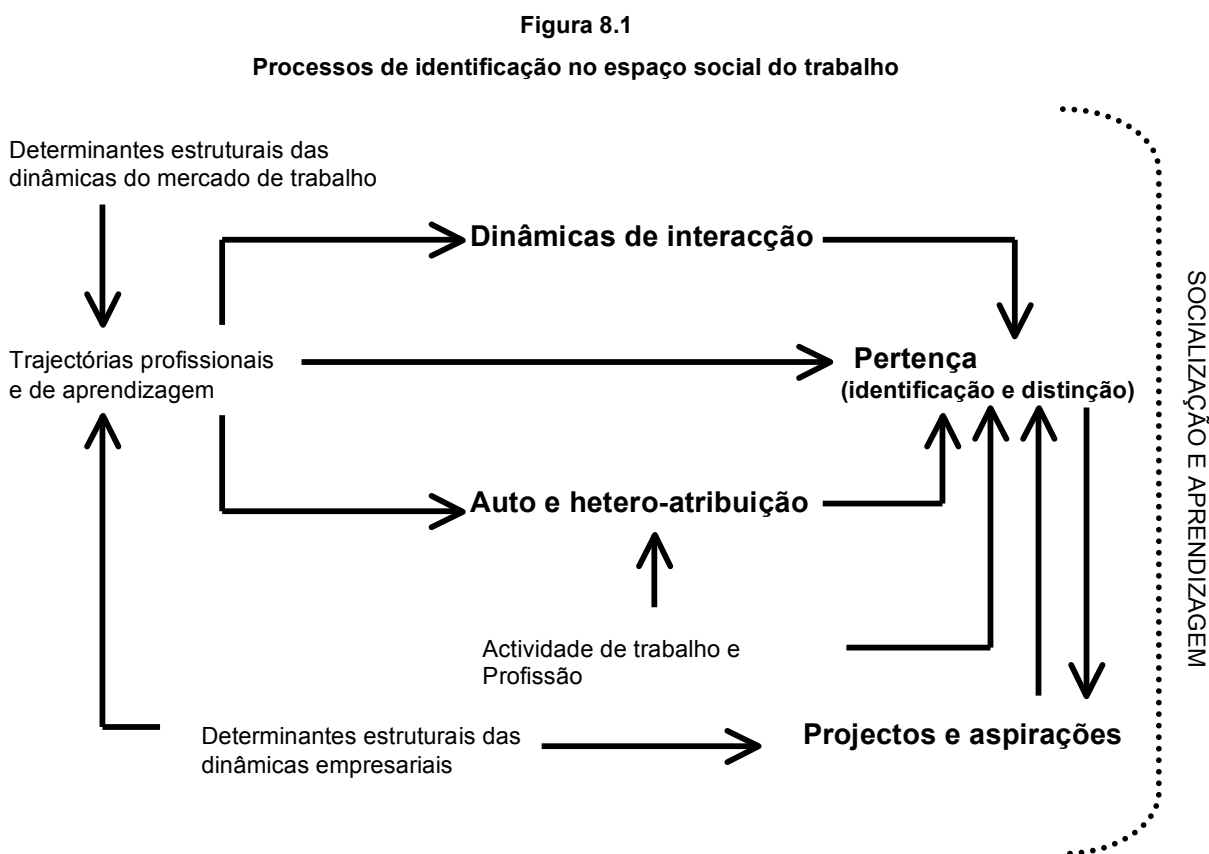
Figura 8.1

Processos de identificação no espaço social do trabalho

Determinantes estruturais das dinâmicas do mercado de trabalho

Dinâmicas de interacção

Trajectórias profissionais e de aprendizagem

Pertença (identificação e distinção)

Auto e hetero-atribuição

Actividade de trabalho e Profissão

Determinantes estruturais das dinâmicas empresariais

Projectos e aspirações

SOCIALIZAÇÃO E APRENDIZAGEM